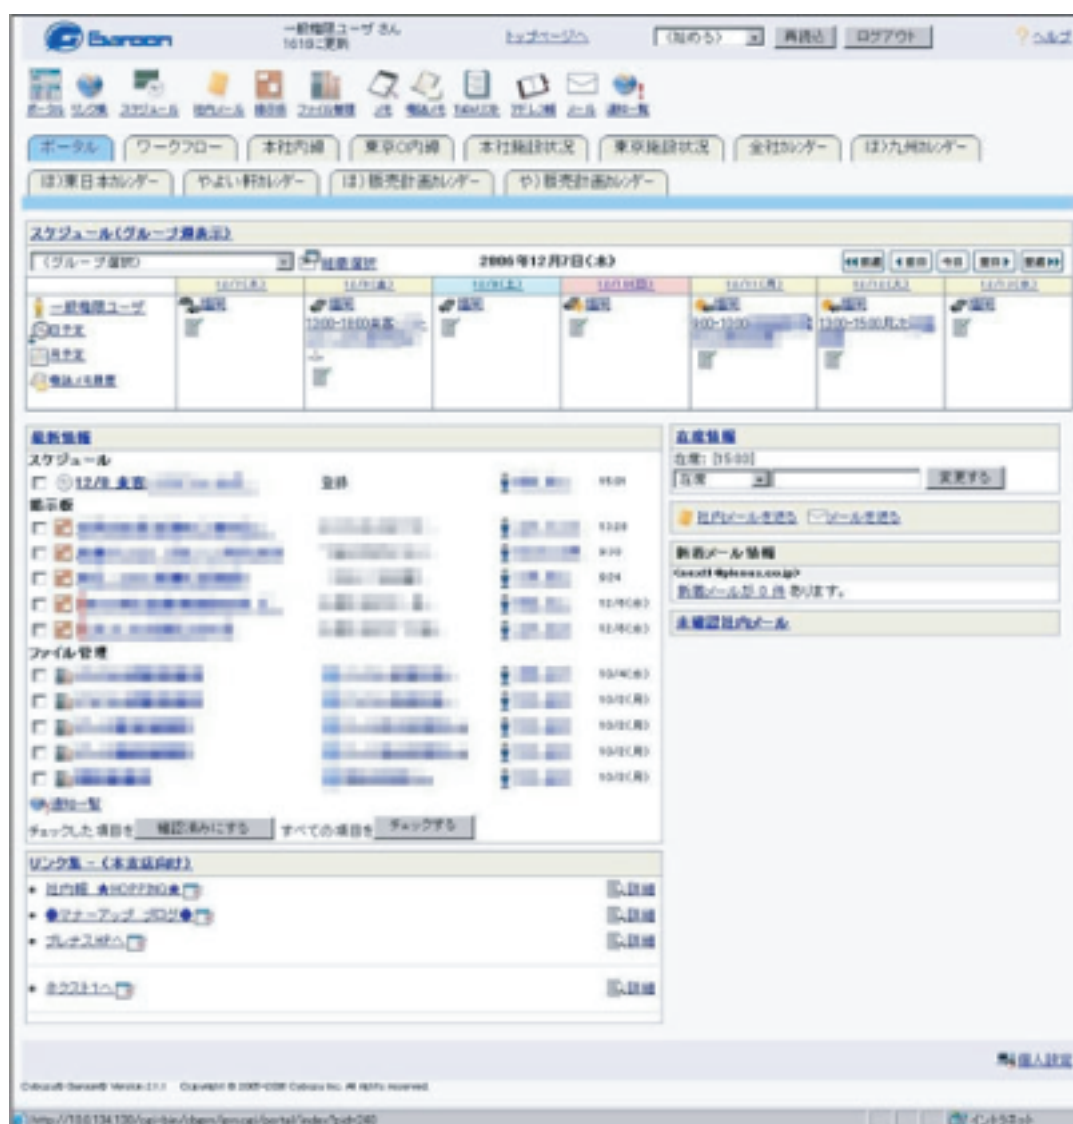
Garoon

一般権限ユーザ さん
16:10に更新

トップページへ

(始める) 再読込 ログアウト

ヘルプ

ポータル リンク集 スケジュール 社内メール 掲示板 ファイル管理 メモ 電話メモ タイムカード アドレス帳 メール 通知一覧

ポータル | ワークフロー | 本社内線 | 東京CO内線 | 本社施設状況 | 東京施設状況 | 全社カレンダー | ほ)九州カレンダー

ほ)東日本カレンダー | やよい軒カレンダー | ほ)販売計画カレンダー | や)販売計画カレンダー

スケジュール(グループ週表示)

(グループ選択) 組織選択

2006年12月7日(木)

前週 前日 今日 翌日 翌週

一般権限ユーザ
日予定
月予定
電話メモ

登録 登録 登録 登録 登録 登録 登録

12:00-18:00 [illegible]

9:00-12:00 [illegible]

13:00-15:00 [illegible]

最新情報

スケジュール

12/8 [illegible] 登録 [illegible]

掲示板

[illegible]

ファイル管理

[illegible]

通知一覧

チェックした項目を 確認済みにする すべての項目を チェックする

在席情報

在席: [15:00]

在席 変更する

社内メールを送る メールを送る

新着メール情報

新着メールが 0 件 あります。

未確認社内メール

リンク集 - (本支店向け)

社内報 ★HOPPING★ 詳細

●マナーアップ ブログ● 詳細

プレナスHPへ 詳細

ネクスト1へ 詳細

個人設定

Cybozu® Garoon® Version 2.1.1 Copyright © 2005-2006 Cybozu Inc. All rights reserved.

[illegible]

インターネット